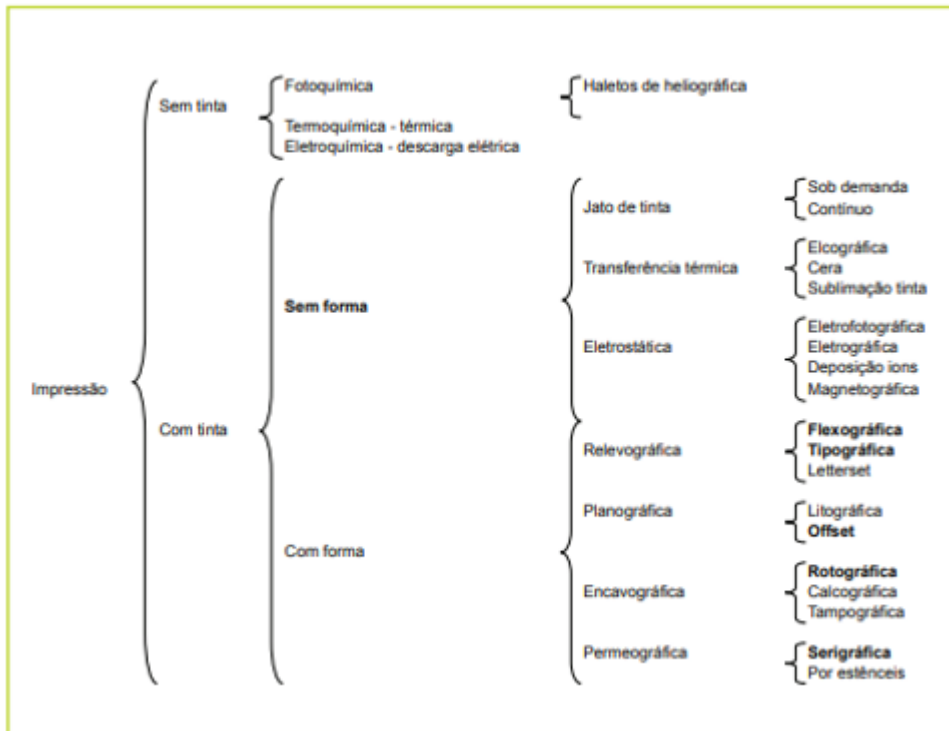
Impressão

Sem tinta

Fotoquímica

Haletos de heliográfica

Termoquímica - térmica
Eletroquímica - descarga elétrica

Com tinta

Sem forma

Jato de tinta

Sob demanda
Contínuo

Transferência térmica

Elcográfica
Cera
Sublimação tinta

Eletrostática

Eletrofotográfica
Eletrográfica
Deposição ions
Magnetográfica

Com forma

Relevográfica

Flexográfica
Tipográfica
Letterset

Planográfica

Litográfica
Offset

Encavográfica

Rotográfica
Calcográfica
Tampográfica

Permeográfica

Serigráfica
Por estênceis